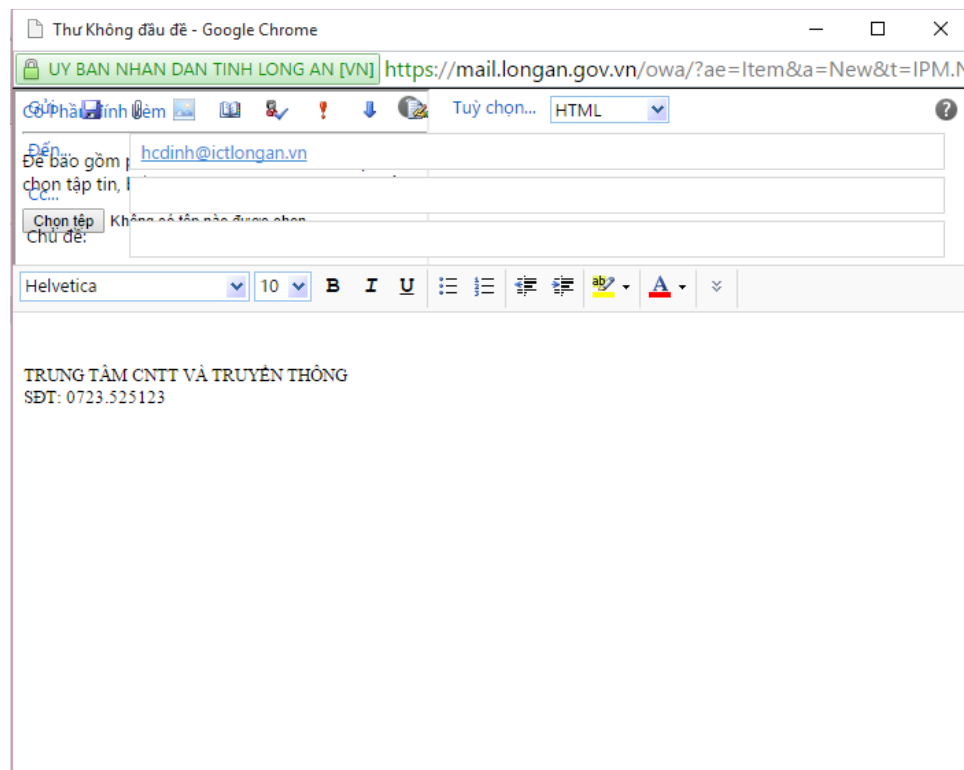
Thư Không đầu đề - Google Chrome

UY BAN NHAN DAN TINH LONG AN [VN] https://mail.longan.gov.vn/owa/?ae=Item&a=New&t=IPM.N

Gửi Có Phần đính kèm
Tuỳ chọn... HTML
?

Đến... hcdinh@ictlongan.vn
Để bao gồm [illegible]
chọn tập tin, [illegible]
Cc...
Chọn tệp Không có tệp nào được chọn
Chủ đề:

Helvetica 10 B I U

TRUNG TÂM CNTT VÀ TRUYỀN THÔNG
SĐT: 0723.525123